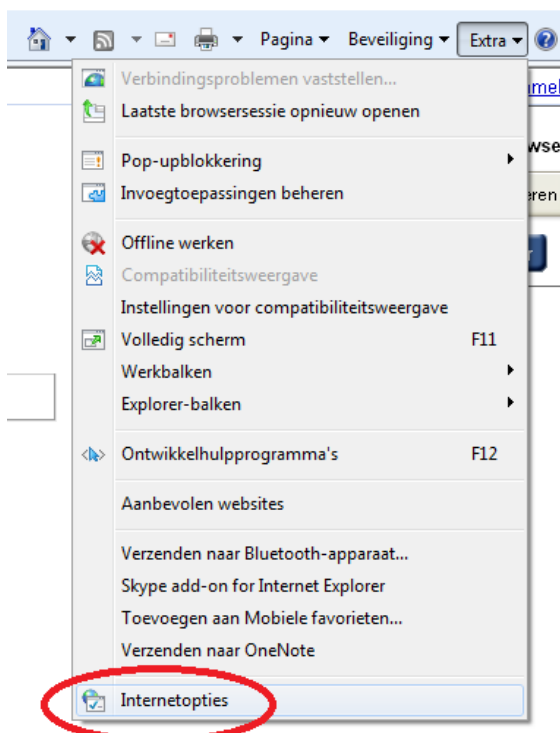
Pagina ▾ Beveiliging ▾ Extra ▾

Verbindingsproblemen vaststellen...
Laatste browsersessie opnieuw openen

Pop-upblokkering
Invoegtoepassingen beheren

Offline werken
Compatibiliteitsweergave
Instellingen voor compatibiliteitsweergave
Volledig scherm F11
Werkbalken
Explorer-balken

Ontwikkelhulpprogramma's F12

Aanbevolen websites

Verzenden naar Bluetooth-apparaat...
Skype add-on for Internet Explorer
Toevoegen aan Mobiele favorieten...
Verzenden naar OneNote

Internetopties

amel
wse
eren